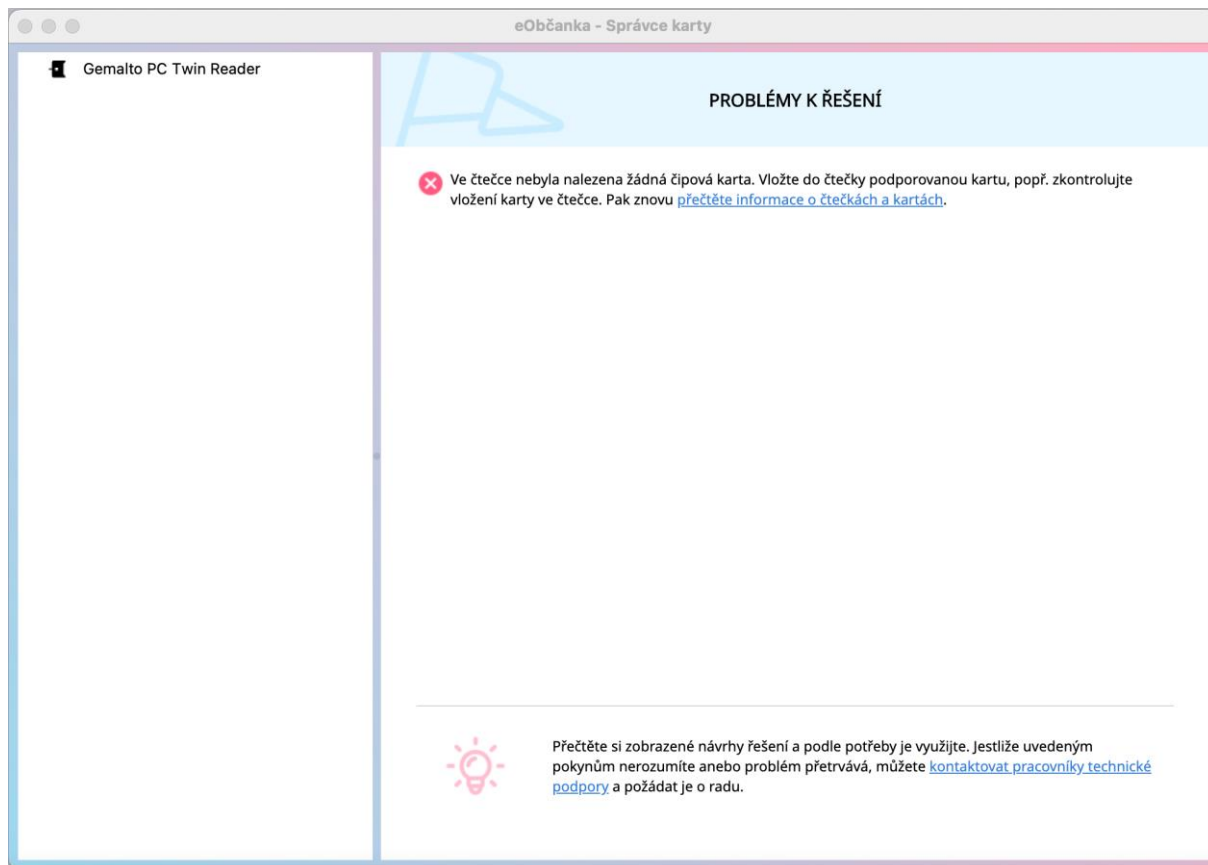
eObčanka - Správce karty

Gemalto PC Twin Reader

PROBLÉMY K ŘEŠENÍ

Ve čtečce nebyla nalezena žádná čipová karta. Vložte do čtečky podporovanou kartu, popř. zkontrolujte vložení karty ve čtečce. Pak znovu přečtěte informace o čtečkách a kartách.

Přečtěte si zobrazené návrhy řešení a podle potřeby je využijte. Jestliže uvedeným pokynům nerozumíte anebo problém přetrvává, můžete kontaktovat pracovníky technické podpory a požádat je o radu.